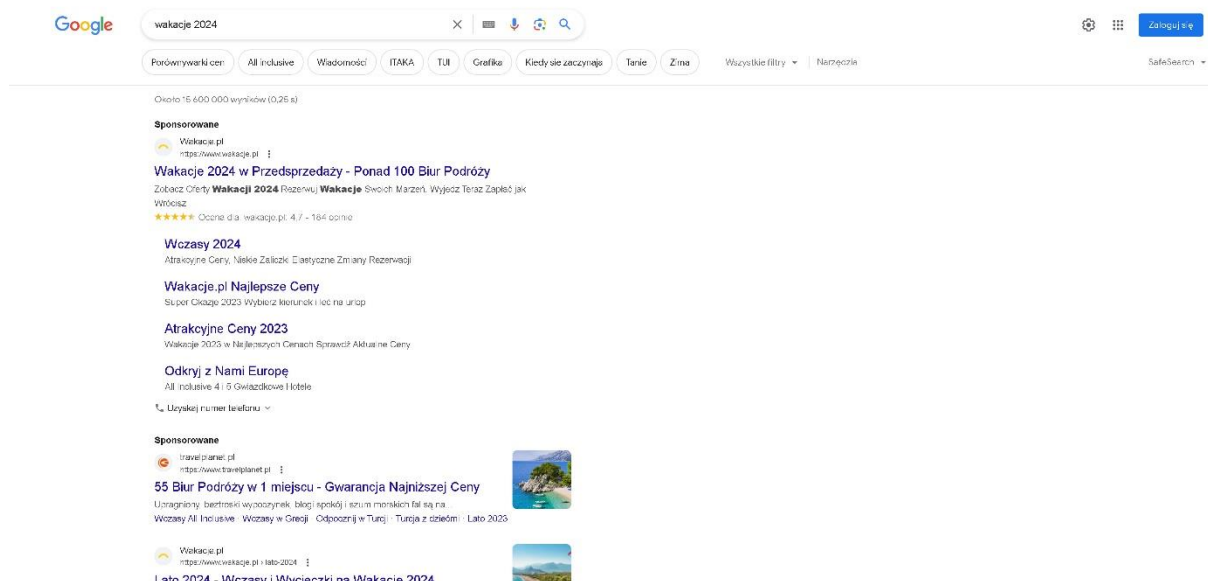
Google

wakacje 2024

Zaloguj się

Porównywarki cen | All inclusive | Wiadomości | ITAKA | TUI | Grafika | Kiedy się zaczynają | Tanie | Zima | Wszystkie filtry | Narzędzia | SafeSearch

Około 15 600 000 wyników (0,25 s)

Sponsorowane

Wakacje.pl
https://www.wakacje.pl

Wakacje 2024 w Przedsprzedaży - Ponad 100 Biur Podróży

Zobacz Oferty **Wakacji 2024** Rezerwuj **Wakacje** Swoich Marzeń. Wyjedź Teraz Zapłać jak Wrócisz

★★★★★ Ocena dla wakacje.pl: 4,7 - 184 ocenie

Wczasy 2024
Atrakcyjne Ceny, Niskie Zaliczki Elastyczne Zmiany Rezerwacji

Wakacje.pl Najlepsze Ceny
Super Okazje 2023 Wybierz kierunek i leć na urlop

Atrakcyjne Ceny 2023
Wakacje 2023 w Najlepszych Cenach Sprawdź Aktualne Ceny

Odkryj z Nami Europę
All inclusive 4 i 5 Gwiazdkowe Hotele

Uzyskaj numer telefonu

Sponsorowane

travelplanet.pl
https://www.travelplanet.pl

55 Biur Podróży w 1 miejscu - Gwarancja Najniższej Ceny

Upragniony, beztroski wypoczynek, błogi spokój i szum morskich fal są na...

Wczasy All Inclusive · Wczasy w Grecji · Odpocznij w Turcji · Turcja z dziećmi · Lato 2023

Wakacje.pl
https://www.wakacje.pl › lato-2024

Lato 2024 - Wczasy i Wycieczki na Wakacje 2024